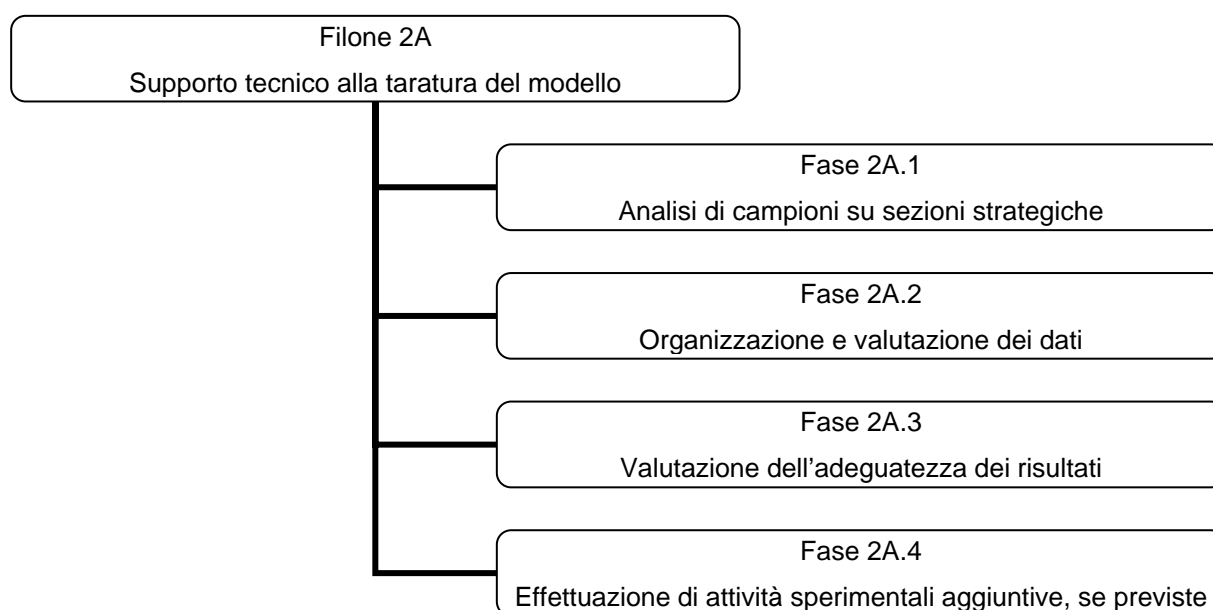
Filone 2A
Supporto tecnico alla taratura del modello

Fase 2A.1
Analisi di campioni su sezioni strategiche

Fase 2A.2
Organizzazione e valutazione dei dati

Fase 2A.3
Valutazione dell'adeguatezza dei risultati

Fase 2A.4
Effettuazione di attività sperimentali aggiuntive, se previste